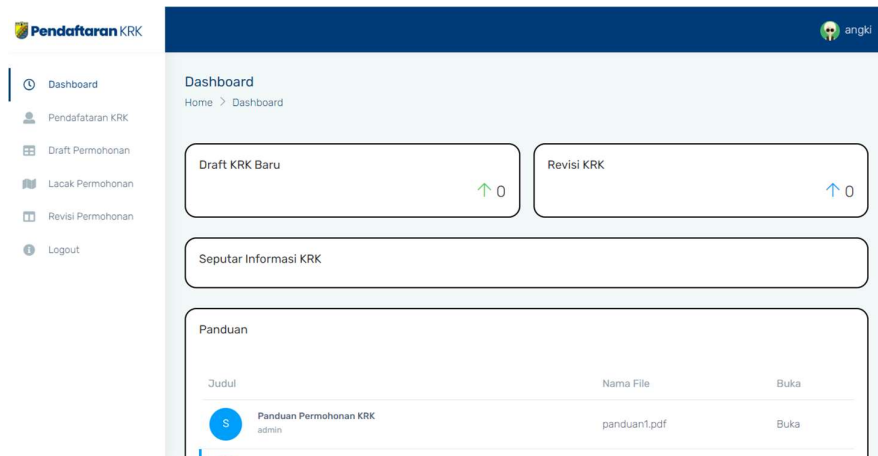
Pendaftaran KRK

angki

Dashboard
Pendafataran KRK
Draft Permohonan
Lacak Permohonan
Revisi Permohonan
Logout

Dashboard
Home > Dashboard

Draft KRK Baru
↑ 0

Revisi KRK
↑ 0

Seputar Informasi KRK

Panduan

| Judul | Nama File | Buka |
|---|---|---|
| S Panduan Permohonan KRK admin | panduan1.pdf | Buka |